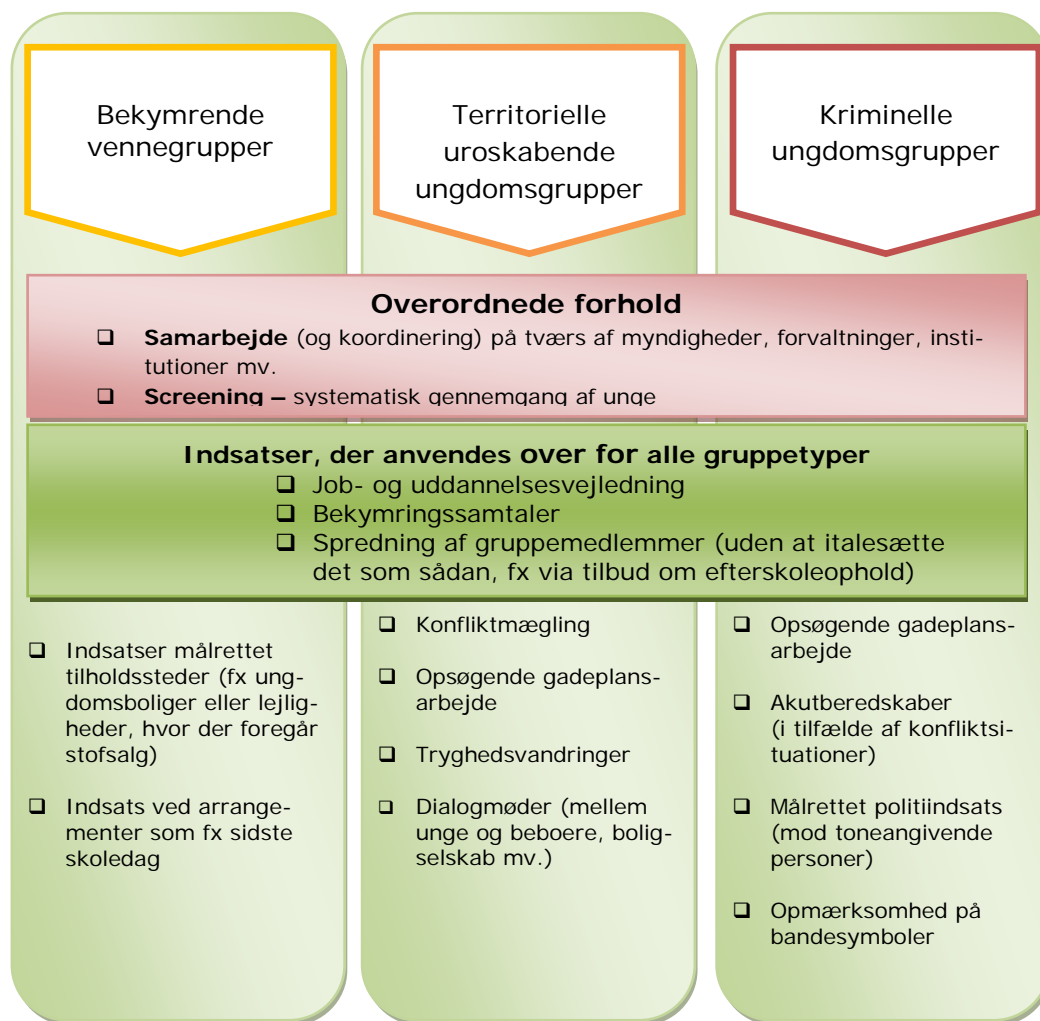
Bekymrende vennegrupper

Territorielle uroskabende ungdomsgrupper

Kriminelle ungdomsgrupper

Overordnede forhold

❑ **Samarbejde** (og koordinering) på tværs af myndigheder, forvaltninger, institutioner mv.

❑ **Screening –** systematisk gennemgang af unge

Indsatser, der anvendes over for alle gruppetyper

❑ Job- og uddannelsesvejledning

❑ Bekymringssamtaler

❑ Spredning af gruppemedlemmer (uden at italesætte det som sådan, fx via tilbud om efterskoleophold)

❑ Indsatser målrettet tilholdssteder (fx ungdomsboliger eller lejligheder, hvor der foregår stofsalg)

❑ Indsats ved arrangementer som fx sidste skoledag

❑ Konfliktmægling

❑ Opsøgende gadeplansarbejde

❑ Tryghedsvandringer

❑ Dialogmøder (mellem unge og beboere, boligselskab mv.)

❑ Opsøgende gadeplansarbejde

❑ Akutberedskaber (i tilfælde af konfliktsituationer)

❑ Målrettet politiindsats (mod toneangivende personer)

❑ Opmærksomhed på bandesymboler